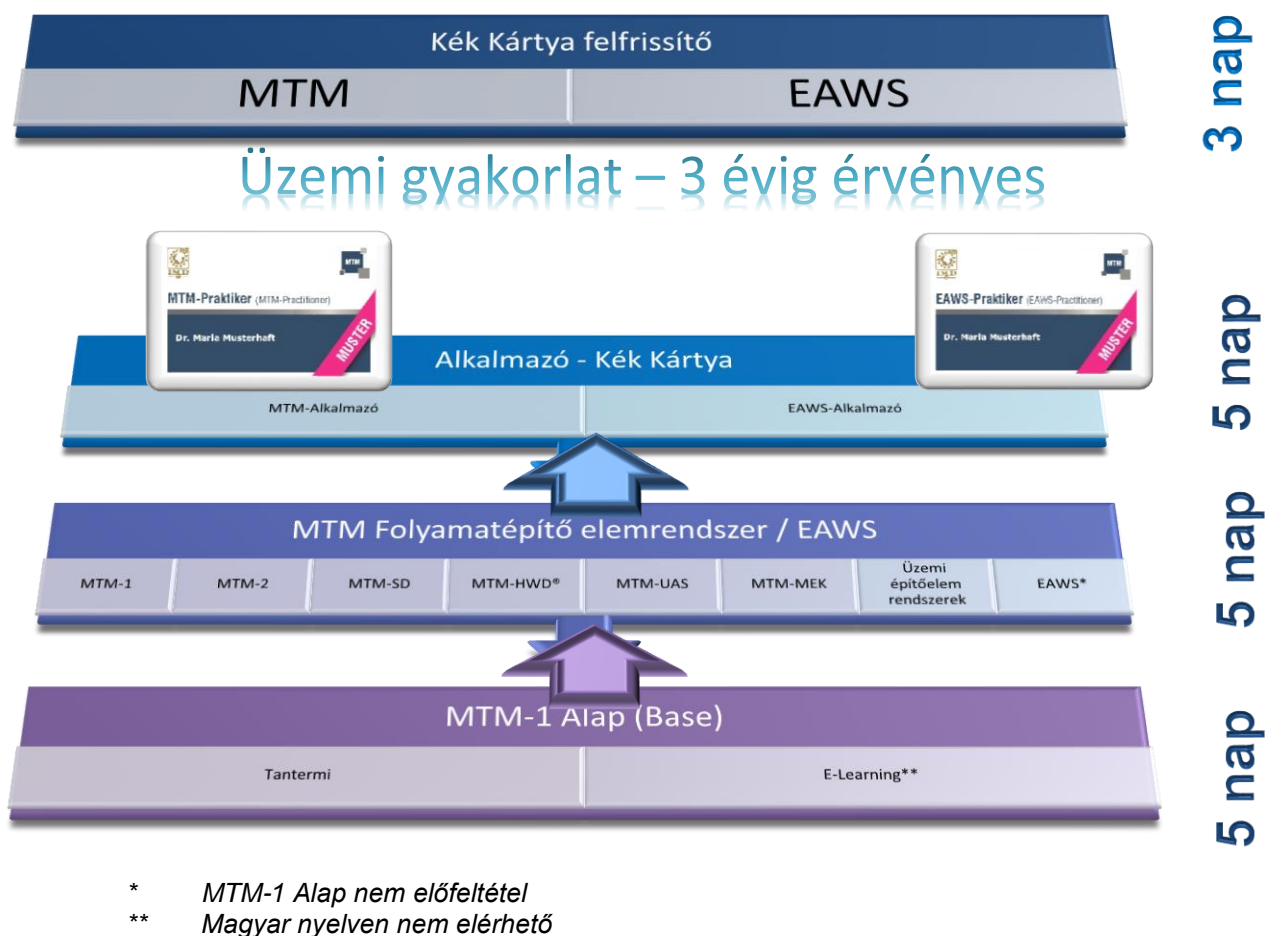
Kék Kártya felfrissítő

MTM

EAWS

3 nap

Üzemi gyakorlat – 3 évig érvényes

MTM

MTM-Praktiker (MTM-Practitioner)

Dr. Maria Musterhaft

MUSTER

MTM

EAWS-Praktiker (EAWS-Practitioner)

Dr. Maria Musterhaft

MUSTER

Alkalmazó - Kék Kártya

MTM-Alkalmazó

EAWS-Alkalmazó

5 nap

MTM Folyamatépítő elemrendszer / EAWS

| MTM-1 | MTM-2 | MTM-SD | MTM-HWD® | MTM-UAS | MTM-MEK | Üzemi építőelem rendszerek | EAWS* |
|---|---|---|---|---|---|---|---|

5 nap

MTM-1 Alap (Base)

Tantermi

E-Learning**

5 nap

* MTM-1 Alap nem előfeltétel
** Magyar nyelven nem elérhető